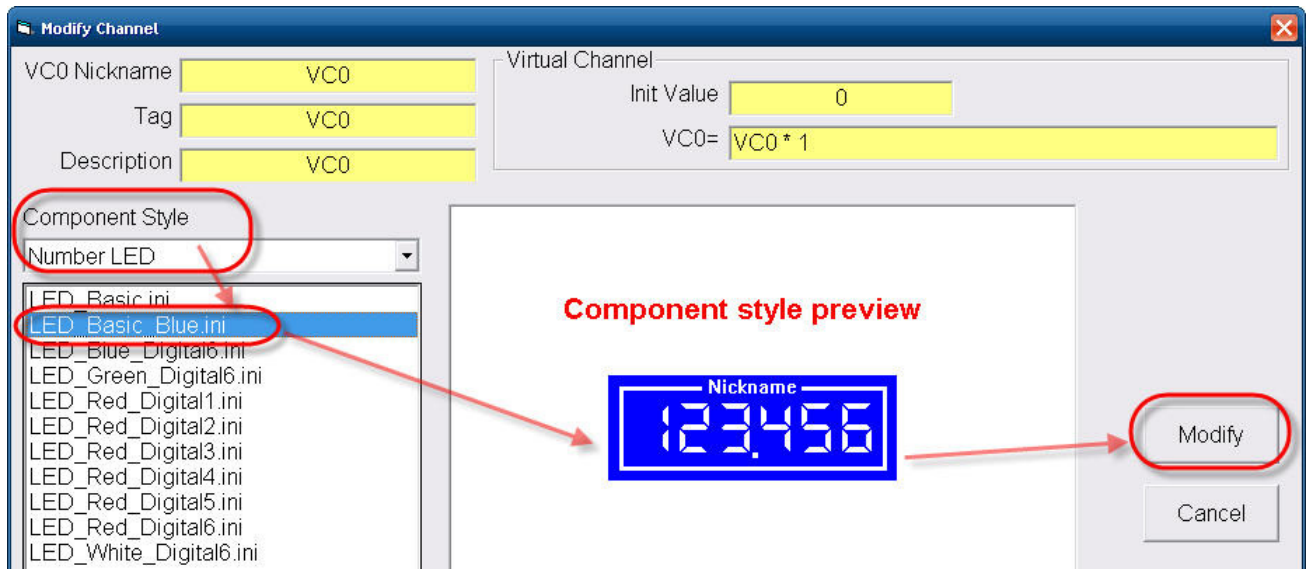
Modify Channel

VC0 Nickname VC0
Tag VC0
Description VC0

Virtual Channel
Init Value 0
VC0= VC0 * 1

Component Style
Number LED

LED_Basic.ini
LED_Basic_Blue.ini
LED_Blue_Digital6.ini
LED_Green_Digital6.ini
LED_Red_Digital1.ini
LED_Red_Digital2.ini
LED_Red_Digital3.ini
LED_Red_Digital4.ini
LED_Red_Digital5.ini
LED_Red_Digital6.ini
LED_White_Digital6.ini

Component style preview

Nickname
123.456

Modify
Cancel